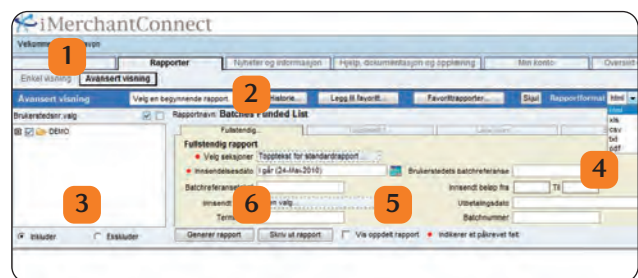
iMerchantConnect

Velkom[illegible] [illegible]avn

1

Rapporter | Nyheter og informasjon | Hjelp, dokumentasjon og opplæring | Min konto | Oversikt

Enkel visning | Avansert visning

Avansert visning | Velg en begynnende rapport | 2 | Historie... | Legg til favoritt... | Favorittrapporter... | Skjul | Rapportformat: html

html
xls
csv
txt
pdf

Brukerstedsnr. valg

DEMO

Rapportnavn: Batches Funded List

Fullstendig... | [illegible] | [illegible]

Fullstendig rapport

• Velg seksjoner: Topptekst for standardrapport

• Innsendelsesdato: I går (24-Mar-2010)

Brukerstedets batchreferanse

4

Batchreferanse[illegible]

Innsendt beløp fra | Til

3

Innsendt | 6 | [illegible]m valg...

5

Utbetalingsdato

Term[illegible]

Batchnummer

Inkluder | Ekskluder

Generer rapport | Skriv ut rapport | Vis oppdelt rapport | • Indikerer et påkrevet felt